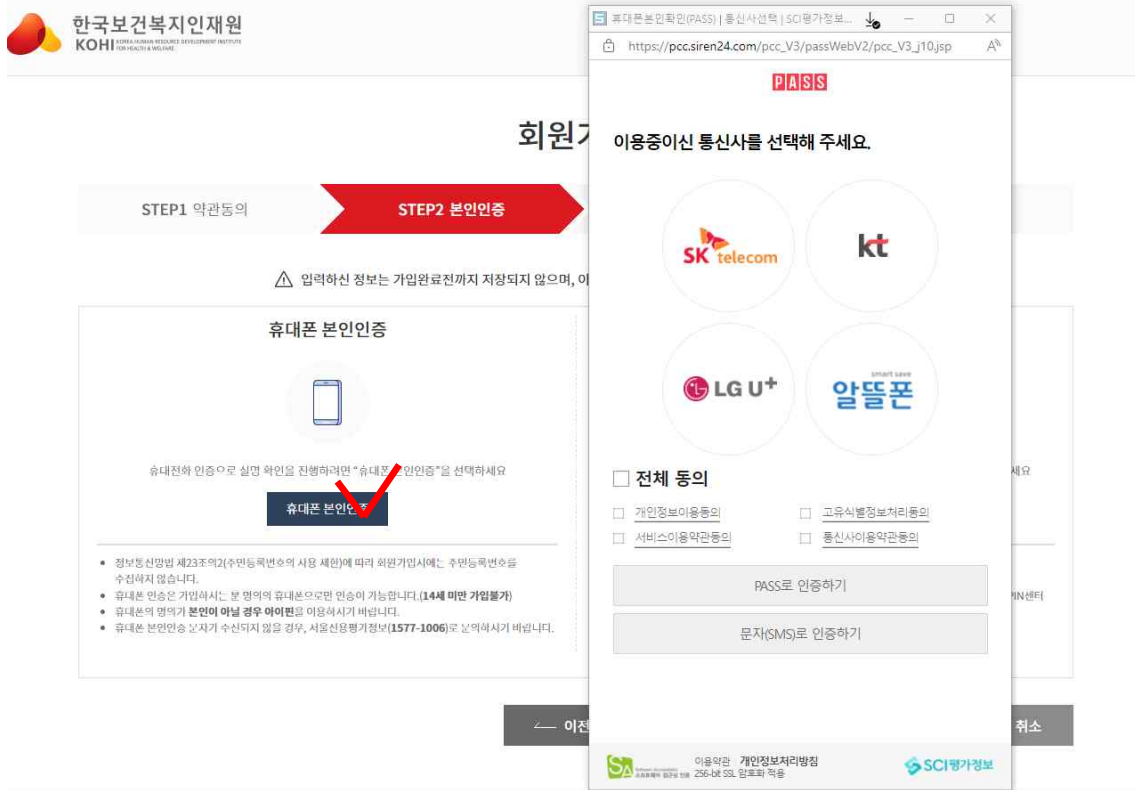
한국보건복지인재원
KOHI KOREA HUMAN RESOURCE DEVELOPMENT INSTITUTE FOR HEALTH & WELFARE

회원가

STEP1 약관동의
STEP2 본인인증

입력하신 정보는 가입완료전까지 저장되지 않으며, 이

휴대폰 본인인증

휴대전화 인증으로 실명 확인을 진행하려면 "휴대폰 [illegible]인인증"을 선택하세요

휴대폰 본인인증

• 정보통신망법 제23조의2(주민등록번호의 사용 제한)에 따라 회원가입시에는 주민등록번호를 수집하지 않습니다.
• 휴대폰 인증은 가입하시는 분 명의의 휴대폰으로만 인증이 가능합니다.(14세 미만 가입불가)
• 휴대폰의 명의가 본인이 아닐 경우 아이핀을 이용하시기 바랍니다.
• 휴대폰 본인인증 문자가 수신되지 않을 경우, 서울신용평가정보(1577-1006)로 문의하시기 바랍니다.

이전

세요

PIN센터

취소

휴대폰본인확인(PASS) | 통신사선택 | SCI평가정보...
https://pcc.siren24.com/pcc_V3/passWebV2/pcc_V3_j10.jsp

PASS

이용중이신 통신사를 선택해 주세요.

SK telecom
kt
LG U+
smart save 알뜰폰

전체 동의
개인정보이용동의
고유식별정보처리동의
서비스이용약관동의
통신사이용약관동의

PASS로 인증하기
문자(SMS)로 인증하기

이용약관 개인정보처리방침
256-bit SSL 암호화 적용
SCI평가정보